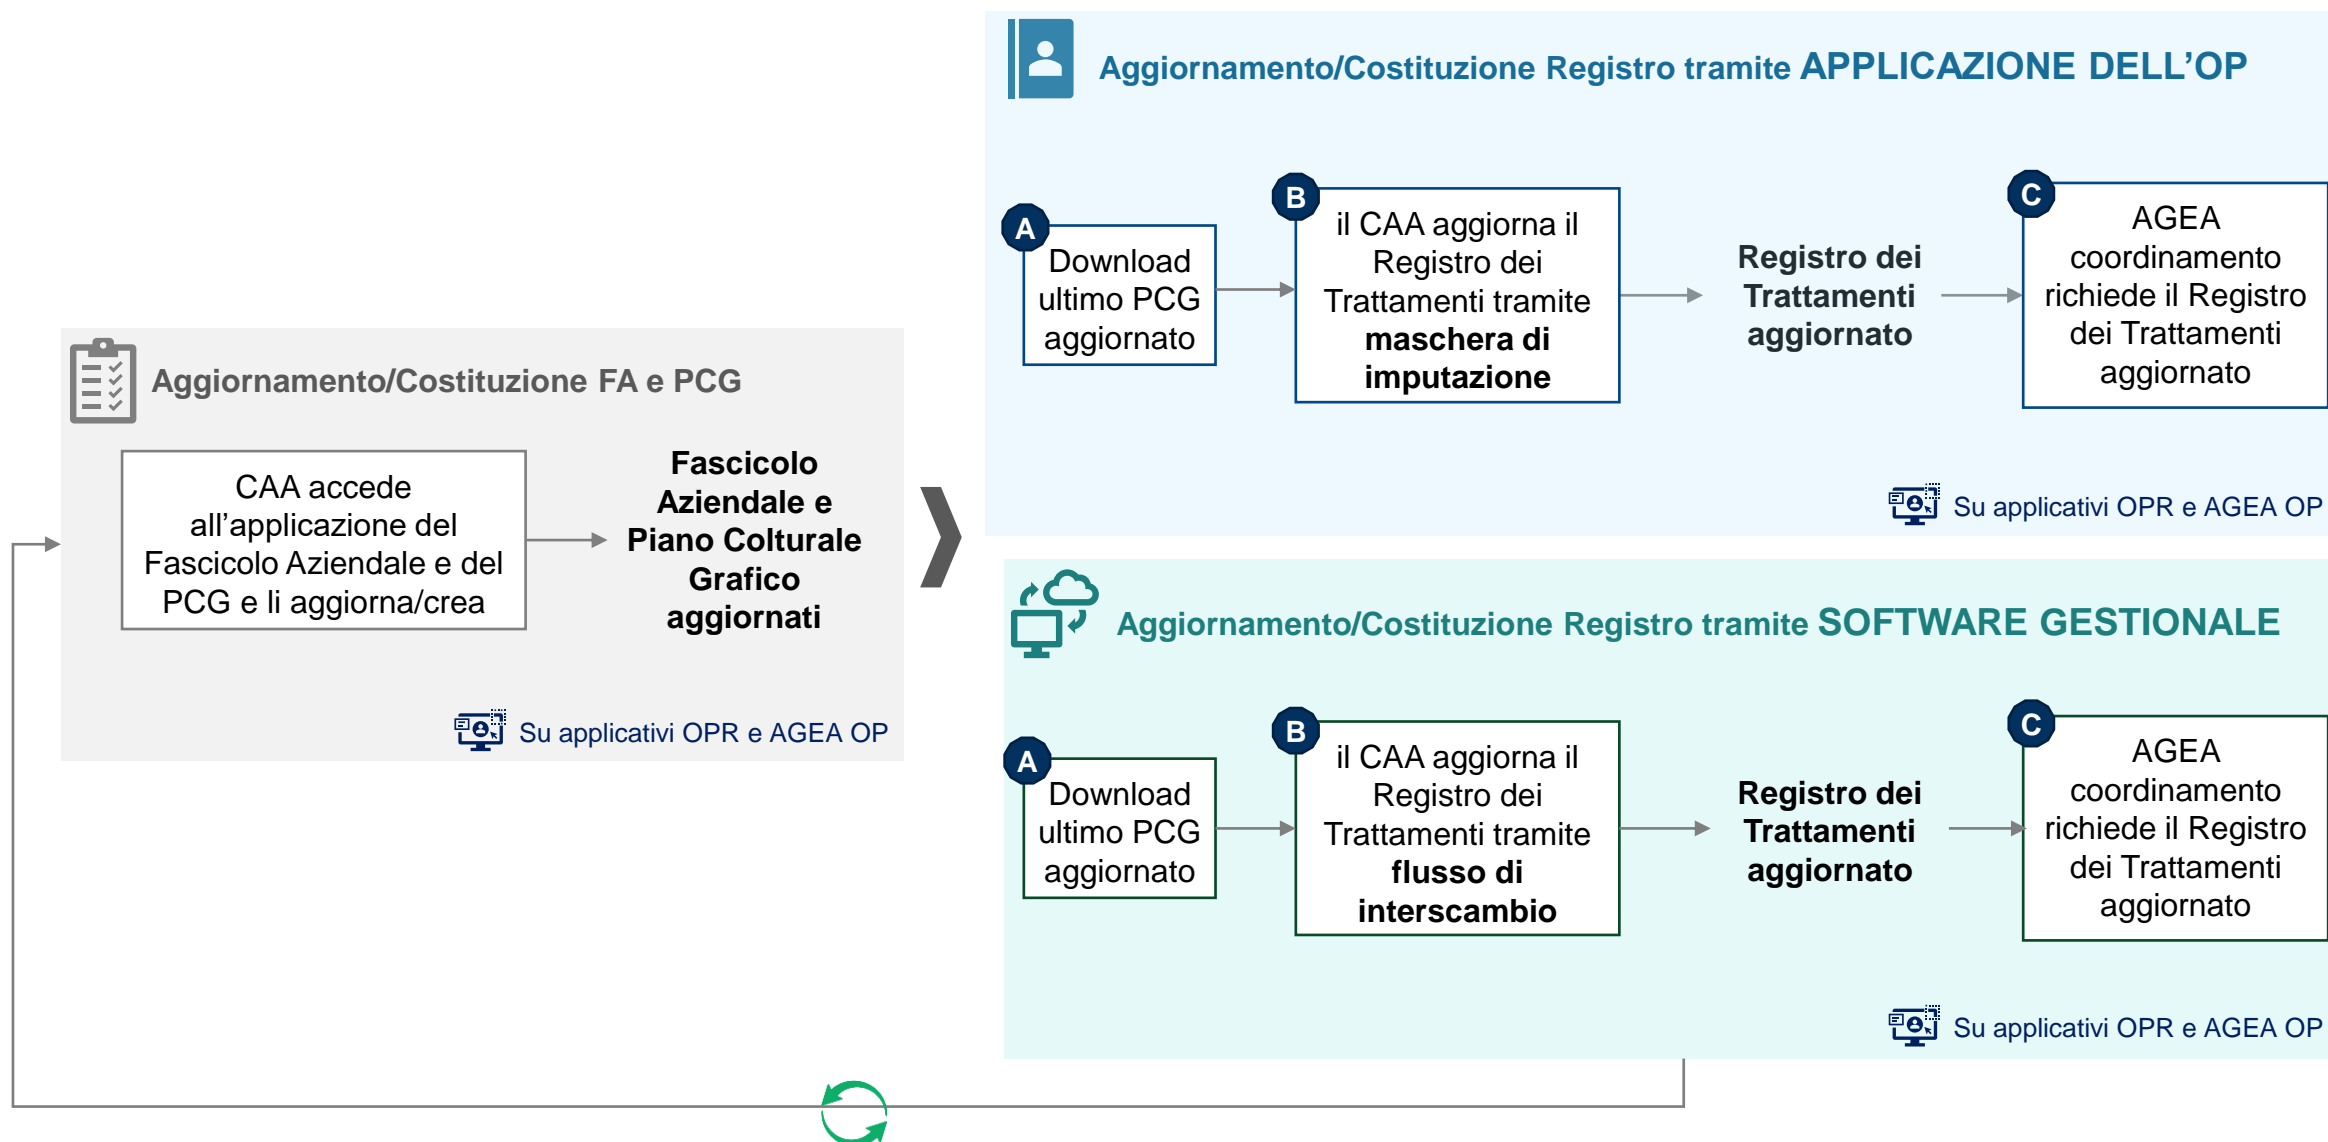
Aggiornamento/Costituzione FA e PCG

CAA accede all'applicazione del Fascicolo Aziendale e del PCG e li aggiorna/crea

Fascicolo Aziendale e Piano Colturale Grafico aggiornati

Su applicativi OPR e AGEA OP

Aggiornamento/Costituzione Registro tramite APPLICAZIONE DELL'OP

A Download ultimo PCG aggiornato

B il CAA aggiorna il Registro dei Trattamenti tramite maschera di imputazione

Registro dei Trattamenti aggiornato

C AGEA coordinamento richiede il Registro dei Trattamenti aggiornato

Su applicativi OPR e AGEA OP

Aggiornamento/Costituzione Registro tramite SOFTWARE GESTIONALE

A Download ultimo PCG aggiornato

B il CAA aggiorna il Registro dei Trattamenti tramite flusso di interscambio

Registro dei Trattamenti aggiornato

C AGEA coordinamento richiede il Registro dei Trattamenti aggiornato

Su applicativi OPR e AGEA OP